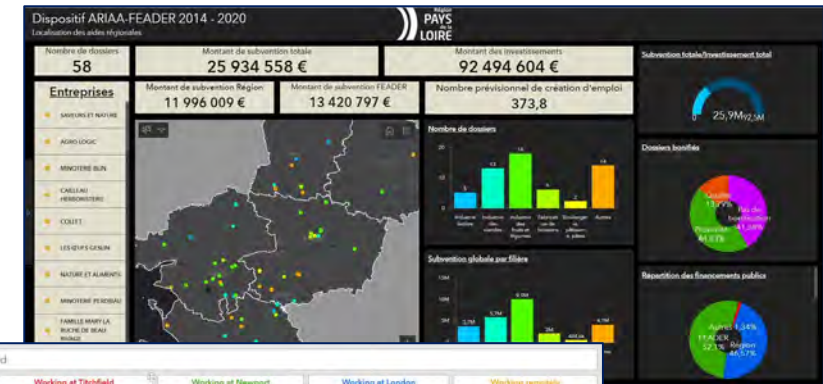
Dispositif ARIAA-FEADER 2014 - 2020
Localisation des aides régionales

Région PAYS DE LA LOIRE

Nombre de dossiers
58

Montant de subvention totale
25 934 558 €

Montant des investissements
92 494 604 €

Entreprises

Montant de subvention Région
11 996 009 €

Montant de subvention FEADER
13 420 797 €

Nombre prévisionnel de création d'emploi
373,8

Subvention totale/Investissement total

25,9M 92,5M

SAVEURS ET NATURE
AGRO LOGIC
MINOTERIE BLIN
CABELLAU HERBORISTERIE
COLLET
LES ŒUFS GESLIN
NATURE ET ALIMENTS
MINOTERIE PERDREAU
FAMILLE MARY LA RUCHE DE BEAU RIVAGE

Nombre de dossiers

Dossiers bonifiés

Qualité 13,79%
Pas de bonification 41,38%
Proximité 44,83%

Subvention globale par filière

Répartition des financements publics

Autres 1,34%
FEADER 52,1%
Région 46,57%

Working at Titchfield
Working at Newport
Working at London
Working remotely